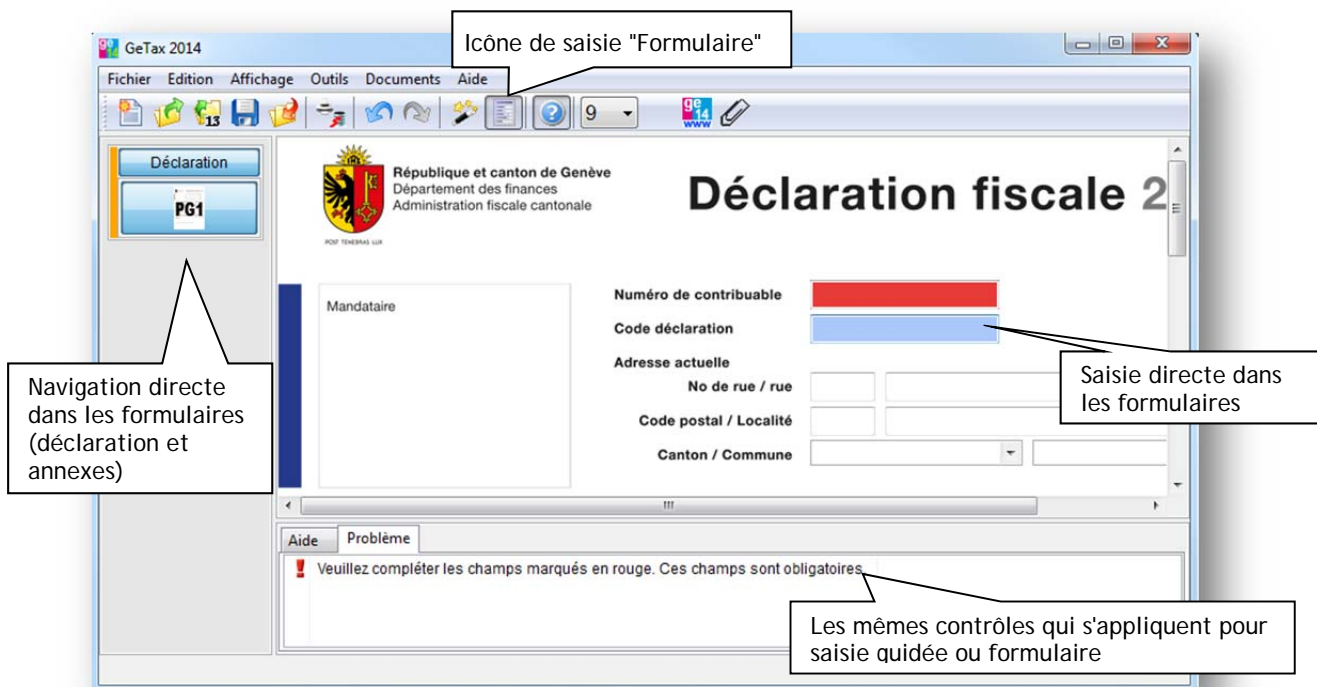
GeTax 2014

Icône de saisie "Formulaire"

Fichier Edition Affichage Outils Documents Aide

9

Déclaration

PG1

République et canton de Genève
Département des finances
Administration fiscale cantonale

POST TENEBRAS LUX

Déclaration fiscale 2

Mandataire

Numéro de contribuable

Code déclaration

Adresse actuelle

No de rue / rue

Code postal / Localité

Canton / Commune

Navigation directe dans les formulaires (déclaration et annexes)

Saisie directe dans les formulaires

Aide Problème

Veuillez compléter les champs marqués en rouge. Ces champs sont obligatoires.

Les mêmes contrôles qui s'appliquent pour saisie guidée ou formulaire